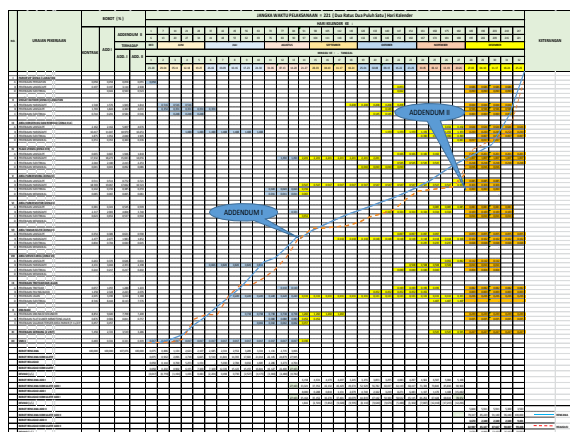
BOBOT ( % )

JANGKA WAKTU PELAKSANAAN = 221 ( Dua Ratus Dua Puluh Satu ) Hari Kalender

NO.

URAIAN PEKERJAAN

KONTRAK

ADDENDUM I

ADDENDUM II

TERHADAP

ADD. I

ADD. II

KETERANGAN

JUNI

JULI

AGUSTUS

SEPTEMBER

OKTOBER

NOVEMBER

DESEMBER

ADDENDUM II

ADDENDUM I

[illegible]